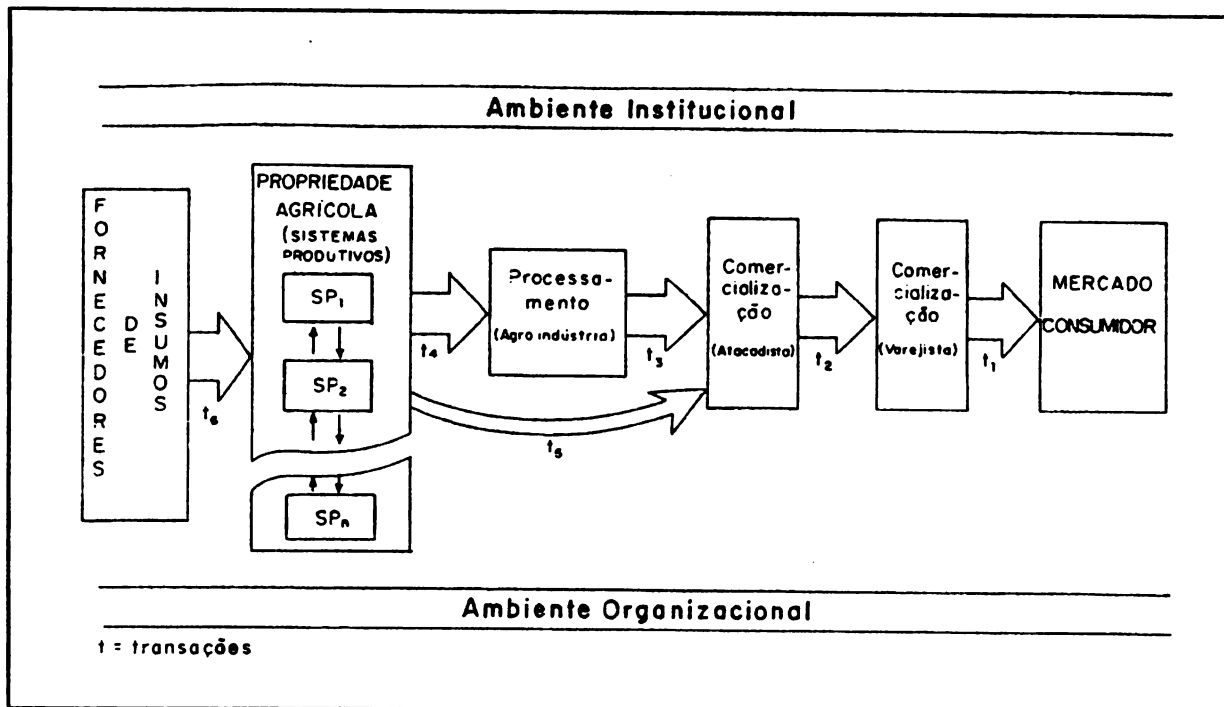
Ambiente Institucional

FORNECEDORES DE INSUMOS

$t_6$

PROPRIEDADE AGRÍCOLA (SISTEMAS PRODUTIVOS)

$SP_1$

$SP_2$

$SP_n$

$t_4$

Processamento (Agro indústria)

$t_3$

$t_5$

Comercialização (Atacadista)

$t_2$

Comercialização (Varejista)

$t_1$

MERCADO CONSUMIDOR

Ambiente Organizacional

t = transações